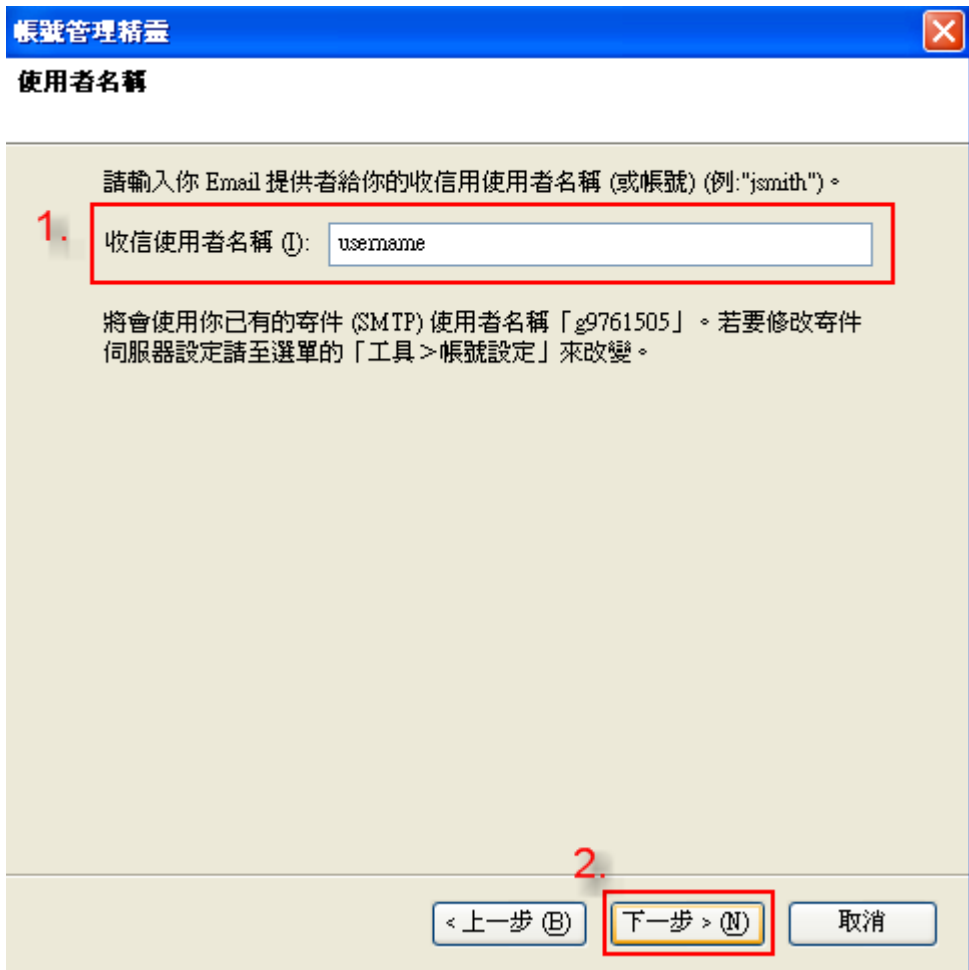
帳號管理精靈

使用者名稱

請輸入你 Email 提供者給你的收信用使用者名稱 (或帳號) (例:"jsmith")。

1.

收信使用者名稱 (I): username

將會使用你已有的寄件 (SMTP) 使用者名稱「g9761505」。若要修改寄件伺服器設定請至選單的「工具 > 帳號設定」來改變。

2.

< 上一步 (B)

下一步 > (N)

取消